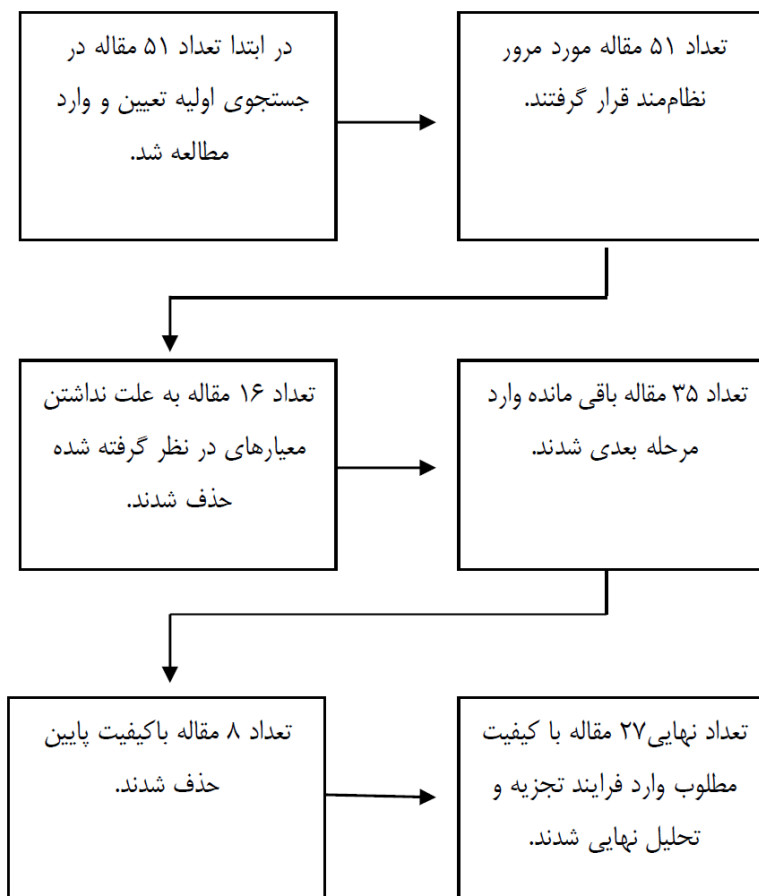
در ابتدا تعداد ۵۱ مقاله در جستجوی اولیه تعیین و وارد مطالعه شد.

تعداد ۵۱ مقاله مورد مرور نظام‌مند قرار گرفتند.

تعداد ۱۶ مقاله به علت نداشتن معیارهای در نظر گرفته شده حذف شدند.

تعداد ۳۵ مقاله باقی مانده وارد مرحله بعدی شدند.

تعداد ۸ مقاله باکیفیت پایین حذف شدند.

تعداد نهایی۲۷ مقاله با کیفیت مطلوب وارد فرایند تجزیه و تحلیل نهایی شدند.